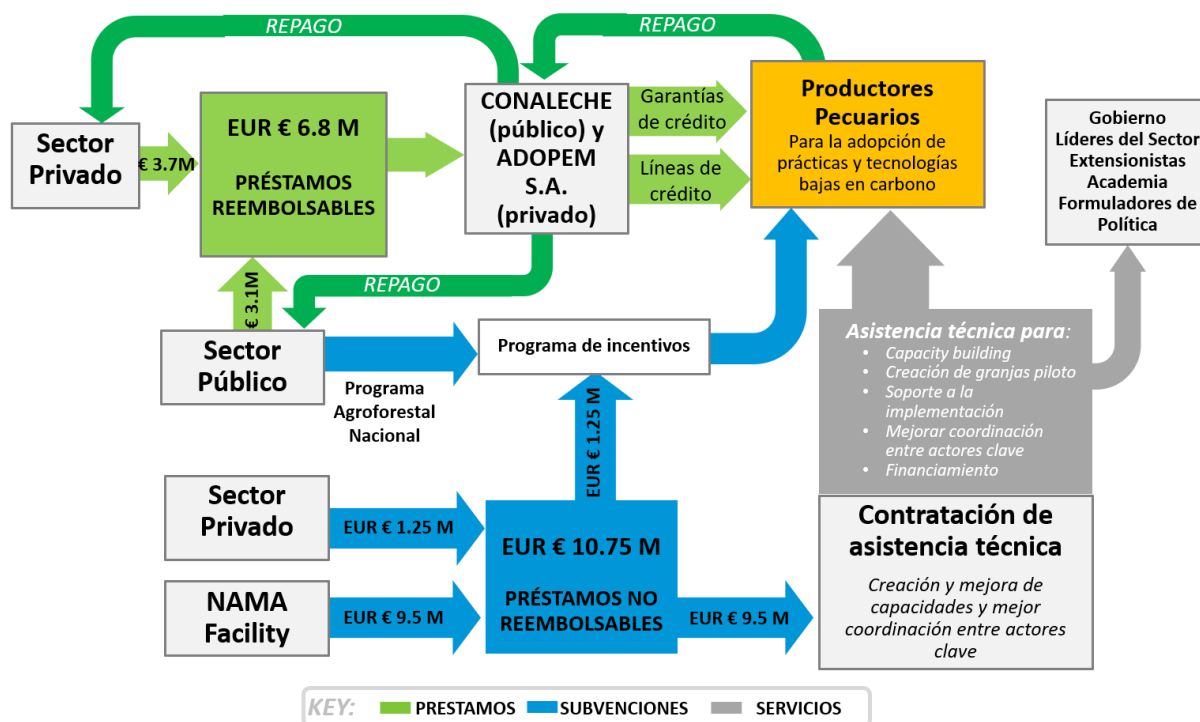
REPAGO

REPAGO

Sector Privado

€ 3.7M

EUR € 6.8 M

PRÉSTAMOS REEMBOLSABLES

CONALECHE (público) y ADOPEM S.A. (privado)

Garantías de crédito

Líneas de crédito

Productores Pecuarios

Para la adopción de prácticas y tecnologías bajas en carbono

Gobierno
Líderes del Sector
Extensionistas
Academia
Formuladores de Política

REPAGO

€ 3.1M

Sector Público

Programa de incentivos

Programa Agroforestal Nacional

Asistencia técnica para:
- Capacity building
- Creación de granjas piloto
- Soporte a la implementación
- Mejorar coordinación entre actores clave
- Financiamiento

EUR € 1.25 M

Sector Privado

EUR € 1.25 M

EUR € 10.75 M

PRÉSTAMOS NO REEMBOLSABLES

NAMA Facility

EUR € 9.5 M

EUR € 9.5 M

Contratación de asistencia técnica

Creación y mejora de capacidades y mejor coordinación entre actores clave

KEY: PRESTAMOS SUBVENCIONES SERVICIOS